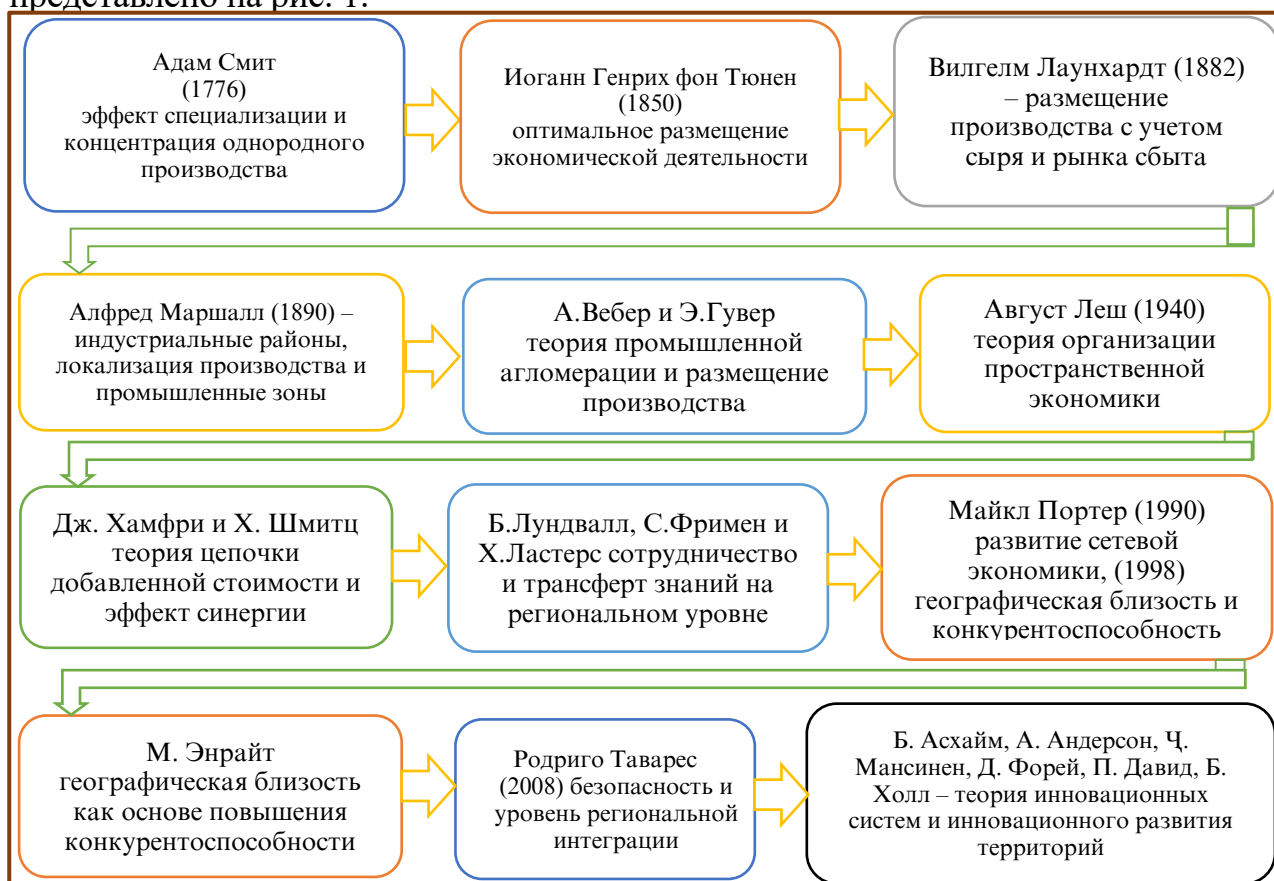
представлено на рис. 1.

Адам Смит (1776) эффект специализации и концентрация однородного производства

Иоганн Генрих фон Тюнен (1850) оптимальное размещение экономической деятельности

Вилгелм Лаунхардт (1882) – размещение производства с учетом сыря и рынка сбыта

Алфред Маршалл (1890) – индустриальные районы, локализация производства и промышленные зоны

А.Вебер и Э.Гувер теория промышленной агломерации и размещение производства

Август Леш (1940) теория организации пространственной экономики

Дж. Хамфри и Х. Шмитц теория цепочки добавленной стоимости и эффект синергии

Б.Лундвалл, С.Фримен и Х.Ластерс сотрудничество и трансферт знаний на региональном уровне

Майкл Портер (1990) развитие сетевой экономики, (1998) географическая близость и конкурентоспособность

М. Энрайт географическая близость как основе повышения конкурентоспособности

Родриго Таварес (2008) безопасность и уровень региональной интеграции

Б. Асхайм, А. Андерсон, Ч. Мансинен, Д. Форей, П. Давид, Б. Холл – теория инновационных систем и инновационного развития территорий